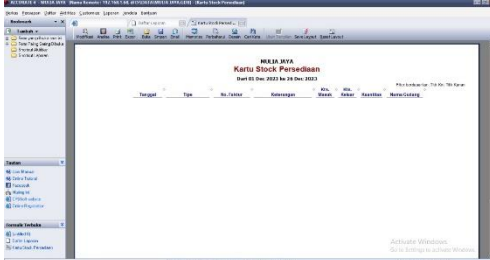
ACCURATE 4 - MULIA JAYA [Kartu Stock Persediaan]

Berkas Persiapan Daftar Aktivitas Customize Laporan Jendela Bantuan

Bookmark

Tambah

Daftar Laporan

Kartu Stock Persed...

Modifikasi Analisa Print Ekspor Buka Simpan Email Memorize Perbaharui Desain Cari Kata Sort/Tambah Save Layout Reset Layout

MULIA JAYA

Kartu Stock Persediaan

Dari 01 Dec 2023 ke 26 Dec 2023

Filter berdasarkan: Tipe No. Barang

| Tanggal | Tipe | No. Faktur | Keterangan | Kts. Masuk | Kts. Keluar | Kuantitas | Nama Gudang |
|---|---|---|---|---|---|---|---|

Tautan

Jurnal Terbuka

Kartu Stock Persediaan

Activate Windows
Go to Settings to activate Windows.